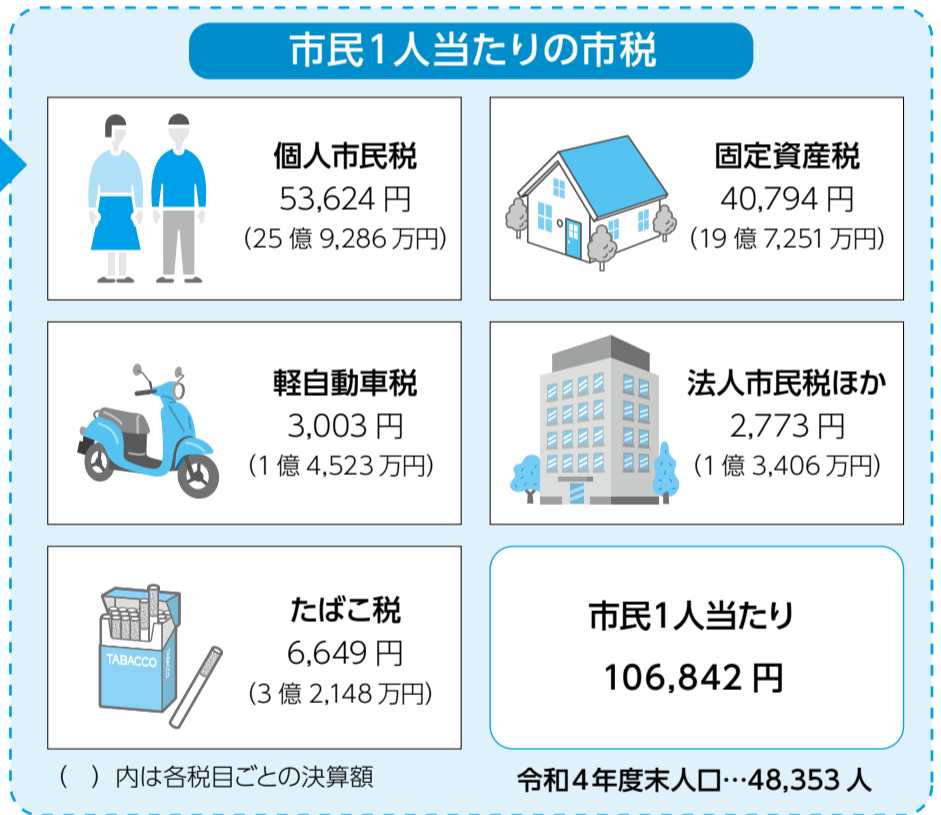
市民1人当たりの市税

個人市民税
53,624 円
(25 億 9,286 万円)

固定資産税
40,794 円
(19 億 7,251 万円)

軽自動車税
3,003 円
(1 億 4,523 万円)

法人市民税ほか
2,773 円
(1 億 3,406 万円)

TABACCO

たばこ税
6,649 円
(3 億 2,148 万円)

市民1人当たり
106,842 円

(　) 内は各税目ごとの決算額

令和4年度末人口…48,353 人